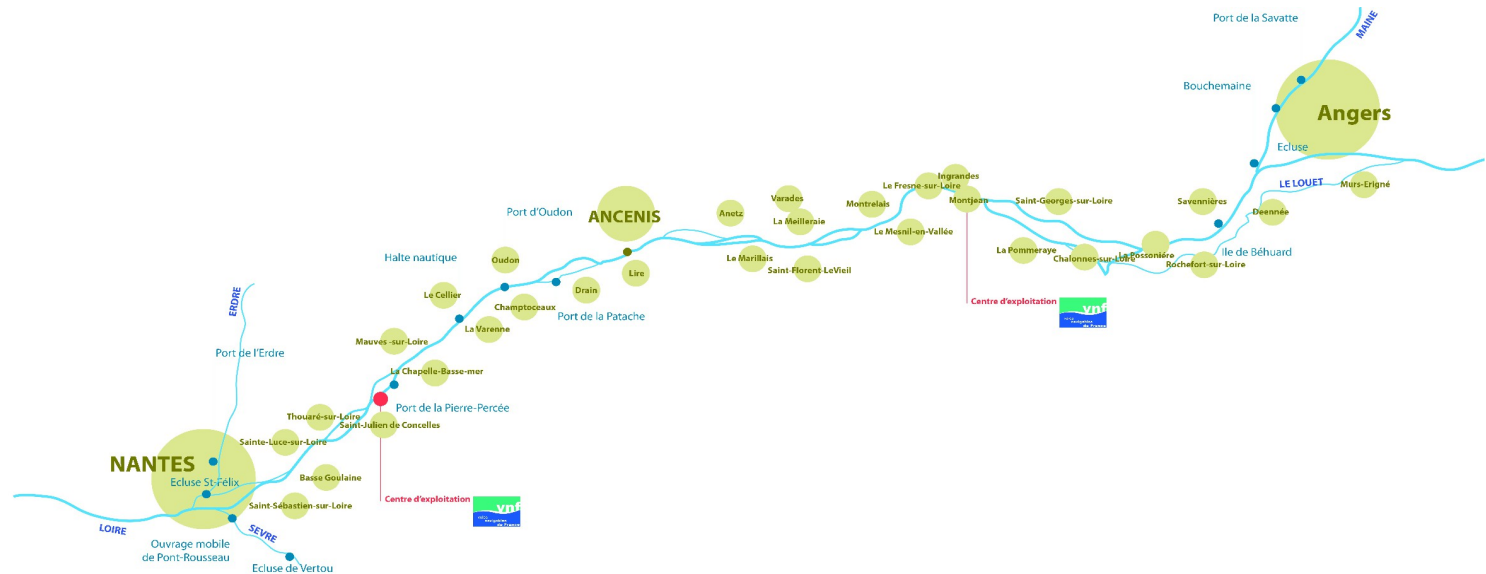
Port de la Savatte
MAINE
Bouchemaine
Angers
Ecluse
LE LOUET
Murs-Erigné
Savennières
Deennée
Ile de Béhuard
Rochefort-sur-Loire
La Possonière
Chalonnes-sur-Loire
La Pommeraye
Saint-Georges-sur-Loire
Ingrandes
Le Fresne-sur-Loire
Montjean
Le Mesnil-en-Vallée
Montrelais
Varades
La Meilleraie
Anetz
Le Marillais
Saint-Florent-LeVieil
Centre d'exploitation
vnf
Port d'Oudon
ANCENIS
Lire
Halte nautique
Oudon
Drain
Le Cellier
Champtoceaux
Port de la Patache
La Varenne
Mauves-sur-Loire
La Chapelle-Basse-mer
Port de la Pierre-Percée
Thouaré-sur-Loire
Saint-Julien de Concelles
Sainte-Luce-sur-Loire
ERDRE
Port de l'Erdre
NANTES
Ecluse St-Félix
Basse Goulaine
Saint-Sébastien-sur-Loire
Centre d'exploitation
vnf
LOIRE
SEVRE
Ouvrage mobile de Pont-Rousseau
Ecluse de Vertou